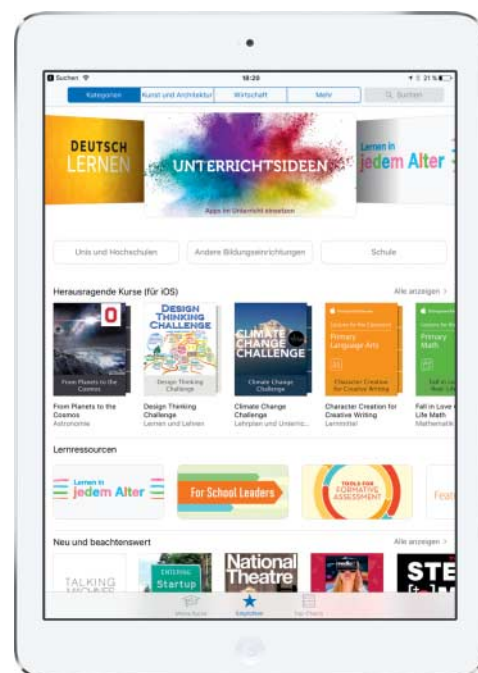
Suchen 18:20 21 %

Kategorien | Kunst und Architektur | Wirtschaft | Mehr

Suchen

DEUTSCH LERNEN

UNTERRICHTSIDEEN

Apps im Unterricht einsetzen

Lernen in jedem Alter

Unis und Hochschulen

Andere Bildungseinrichtungen

Schule

Herausragende Kurse (für iOS)

Alle anzeigen >

From Planets to the Cosmos

DESIGN THINKING CHALLENGE

Design Thinking Challenge

CLIMATE CHANGE CHALLENGE

Climate Change Challenge

Primary Language Arts

Character Creation for Creative Writing

Primary Math

Fall in Love with Life Math

From Planets to the Cosmos
Astronomie

Design Thinking Challenge
Lernen und Lehren

Climate Change Challenge
Lehrplan und Unterric...

Character Creation for Creative Writing
Lernmittel

Fall in Love ...
Life Math
Mathematik

Lernressourcen

Lernen in jedem Alter

For School Leaders

TOOLS FOR FORMATIVE ASSESSMENT

Feat

Neu und beachtenswert

Alle anzeigen >

TALKING

Startup

National Theatre

STE

Meine Kurse

Kategorien

Top-Charts